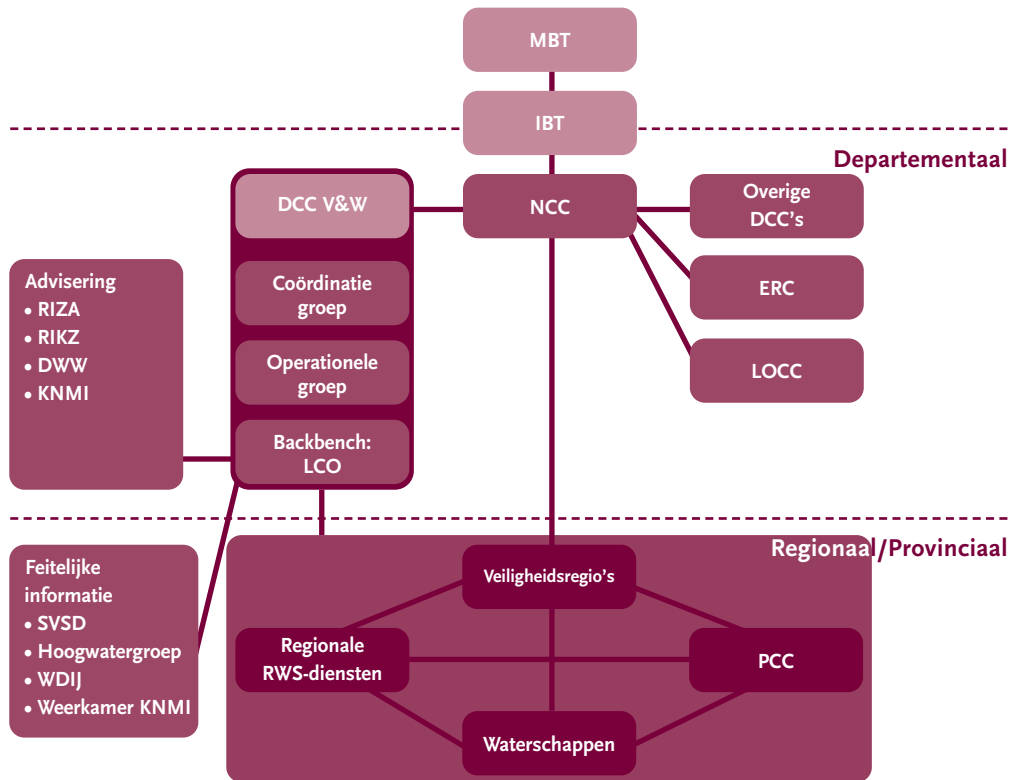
MBT

IBT

Departementaal

DCC V&W

NCC

Overige DCC's

Coördinatie groep

ERC

Operationele groep

LOCC

Backbench: LCO

Advisering
• RIZA
• RIKZ
• DWW
• KNMI

Regionaal/Provinciaal

Feitelijke informatie
• SVSD
• Hoogwatergroep
• WDIJ
• Weerkamer KNMI

Veiligheidsregio's

Regionale RWS-diensten

PCC

Waterschappen